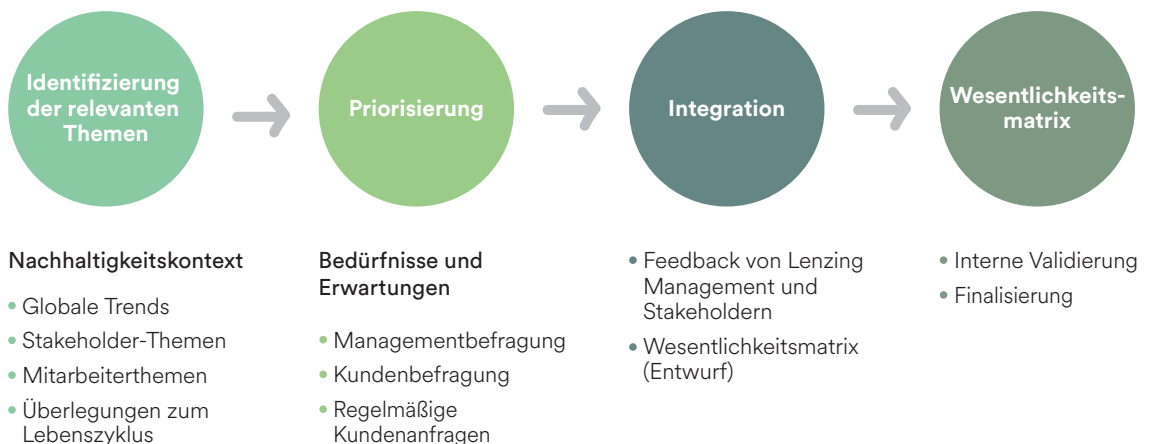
Identifizierung der relevanten Themen

Priorisierung

Integration

Wesentlichkeitsmatrix

Nachhaltigkeitskontext

- Globale Trends
- Stakeholder-Themen
- Mitarbeiterthemen
- Überlegungen zum Lebenszyklus

Bedürfnisse und Erwartungen

- Managementbefragung
- Kundenbefragung
- Regelmäßige Kundenanfragen

- Feedback von Lenzing Management und Stakeholdern
- Wesentlichkeitsmatrix (Entwurf)

- Interne Validierung
- Finalisierung